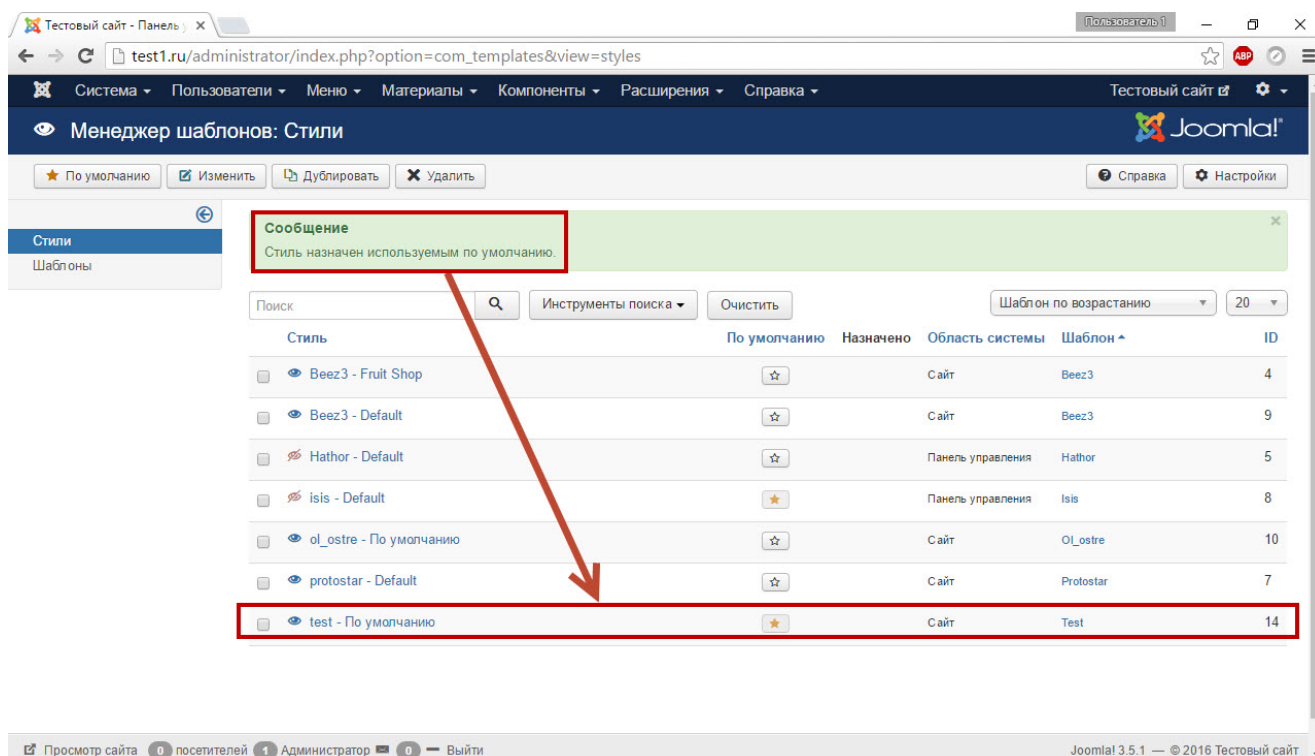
Тестовый сайт - Панель у ×

Пользователь 1

test1.ru/administrator/index.php?option=com_templates&view=styles

ABP

Система ▾ Пользователи ▾ Меню ▾ Материалы ▾ Компоненты ▾ Расширения ▾ Справка ▾

Тестовый сайт

Менеджер шаблонов: Стили

Joomla!

По умолчанию | Изменить | Дублировать | Удалить

Справка | Настройки

Стили
Шаблоны

Сообщение
Стиль назначен используемым по умолчанию.

×

Поиск

Инструменты поиска ▾ | Очистить

Шаблон по возрастанию | 20

| | Стиль | По умолчанию | Назначено | Область системы | Шаблон ▴ | ID |
|---|---|---|---|---|---|---|
| | Beez3 - Fruit Shop | ☆ | | Сайт | Beez3 | 4 |
| | Beez3 - Default | ☆ | | Сайт | Beez3 | 9 |
| | Hathor - Default | ☆ | | Панель управления | Hathor | 5 |
| | isis - Default | ★ | | Панель управления | Isis | 8 |
| | ol_ostre - По умолчанию | ☆ | | Сайт | Ol_ostre | 10 |
| | protostar - Default | ☆ | | Сайт | Protostar | 7 |
| | test - По умолчанию | ★ | | Сайт | Test | 14 |

Просмотр сайта 0 посетителей 1 Администратор 0 — Выйти

Joomla! 3.5.1 — © 2016 Тестовый сайт